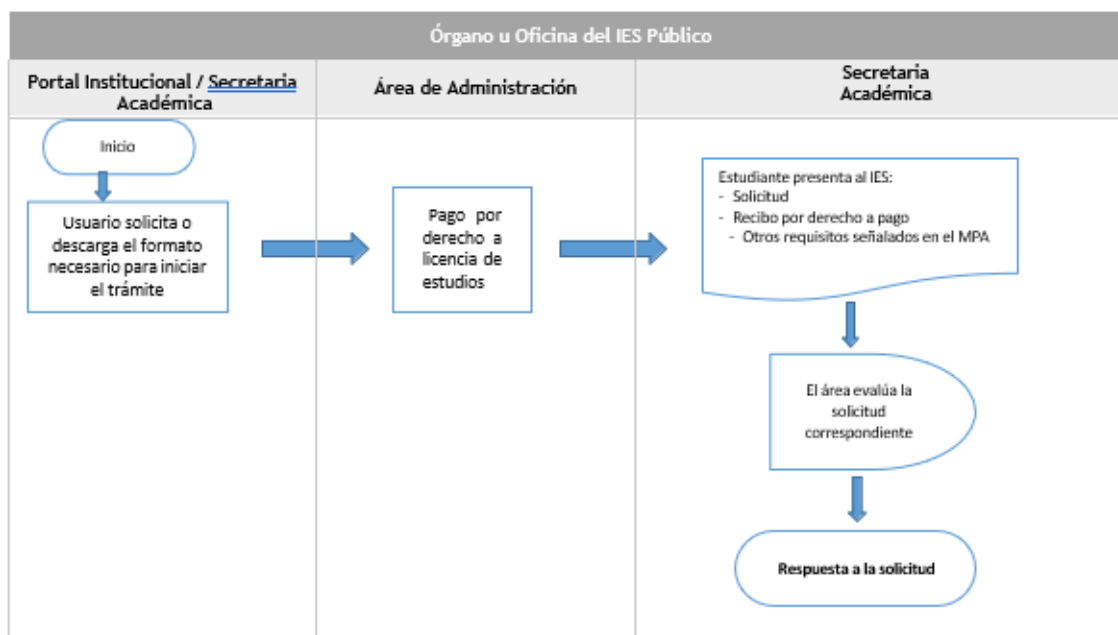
Órgano u Oficina del IES Público

| Portal Institucional / Secretaria Académica | Área de Administración | Secretaria Académica |
|---|---|---|

Inicio

Usuario solicita o descarga el formato necesario para iniciar el trámite

Pago por derecho a licencia de estudios

Estudiante presenta al IES:
- Solicitud
- Recibo por derecho a pago
- Otros requisitos señalados en el MPA

El área evalúa la solicitud correspondiente

Respuesta a la solicitud